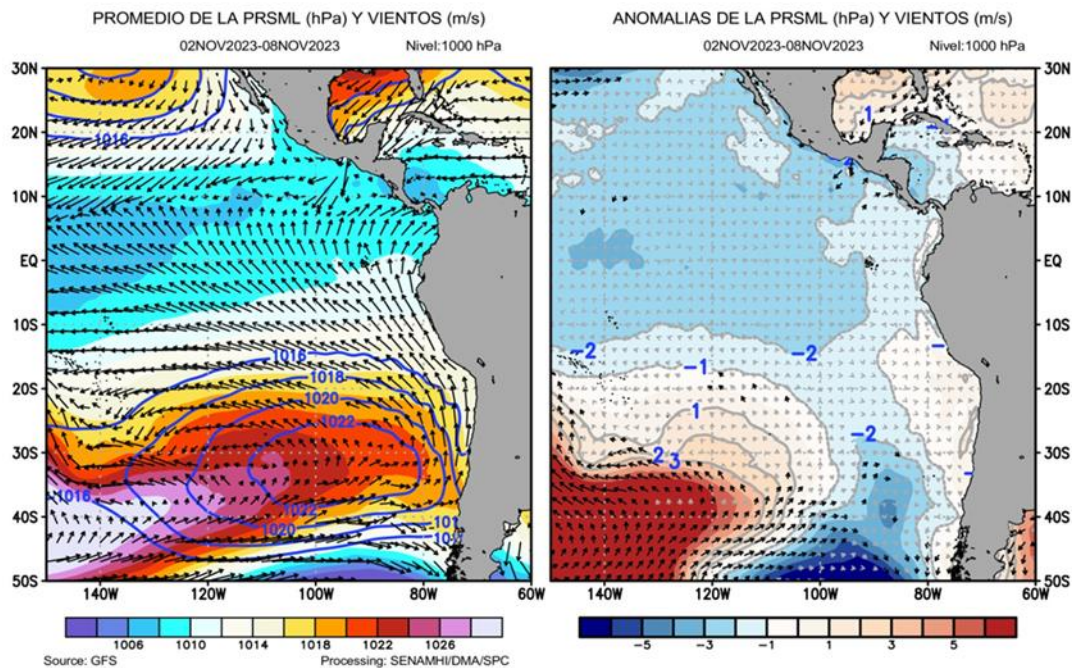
PROMEDIO DE LA PRSML (hPa) Y VIENTOS (m/s)
02NOV2023-08NOV2023 Nivel:1000 hPa

30N
20N
10N
EQ
10S
20S
30S
40S
50S
140W 120W 100W 80W 60W

1010
1016
1018
1020
1022
1022
1016
1020
1022
101
101

1006 1010 1014 1018 1022 1026

Source: GFS

ANOMALIAS DE LA PRSML (hPa) Y VIENTOS (m/s)
02NOV2023-08NOV2023 Nivel:1000 hPa

30N
20N
10N
EQ
10S
20S
30S
40S
50S
140W 120W 100W 80W 60W

1
-2
-1
-2
1
-2
2
3

−5 −3 −1 1 3 5

Processing: SENAMHI/DMA/SPC